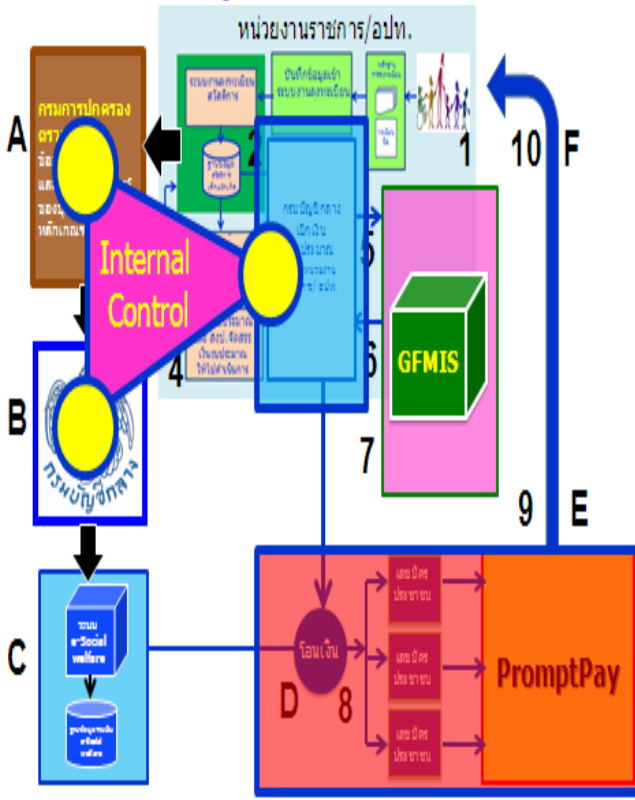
หน่วยงานราชการ/อปท.

A

กรมการปกครอง

ตรว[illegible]

ข้อ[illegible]

แล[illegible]

ของ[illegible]

หลักเกณ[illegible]

ระบบการลงทะเบียนสวัสดิการ

บันทึกข้อมูลเข้าระบบงานลงทะเบียน

ฐานข้อมูลสวัสดิการ

2

1

10

F

Internal Control

กรมบัญชีกลาง เบิกเงิน ประมาณ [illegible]

5

6

GFMIS

4

7

B

กรมบัญชีกลาง

9

E

C

ระบบ e-Social welfare

ฐานข้อมูลสวัสดิการ

โอนเงิน

D

8

เลขบัตรประชาชน

เลขบัตรประชาชน

เลขบัตรประชาชน

PromptPay